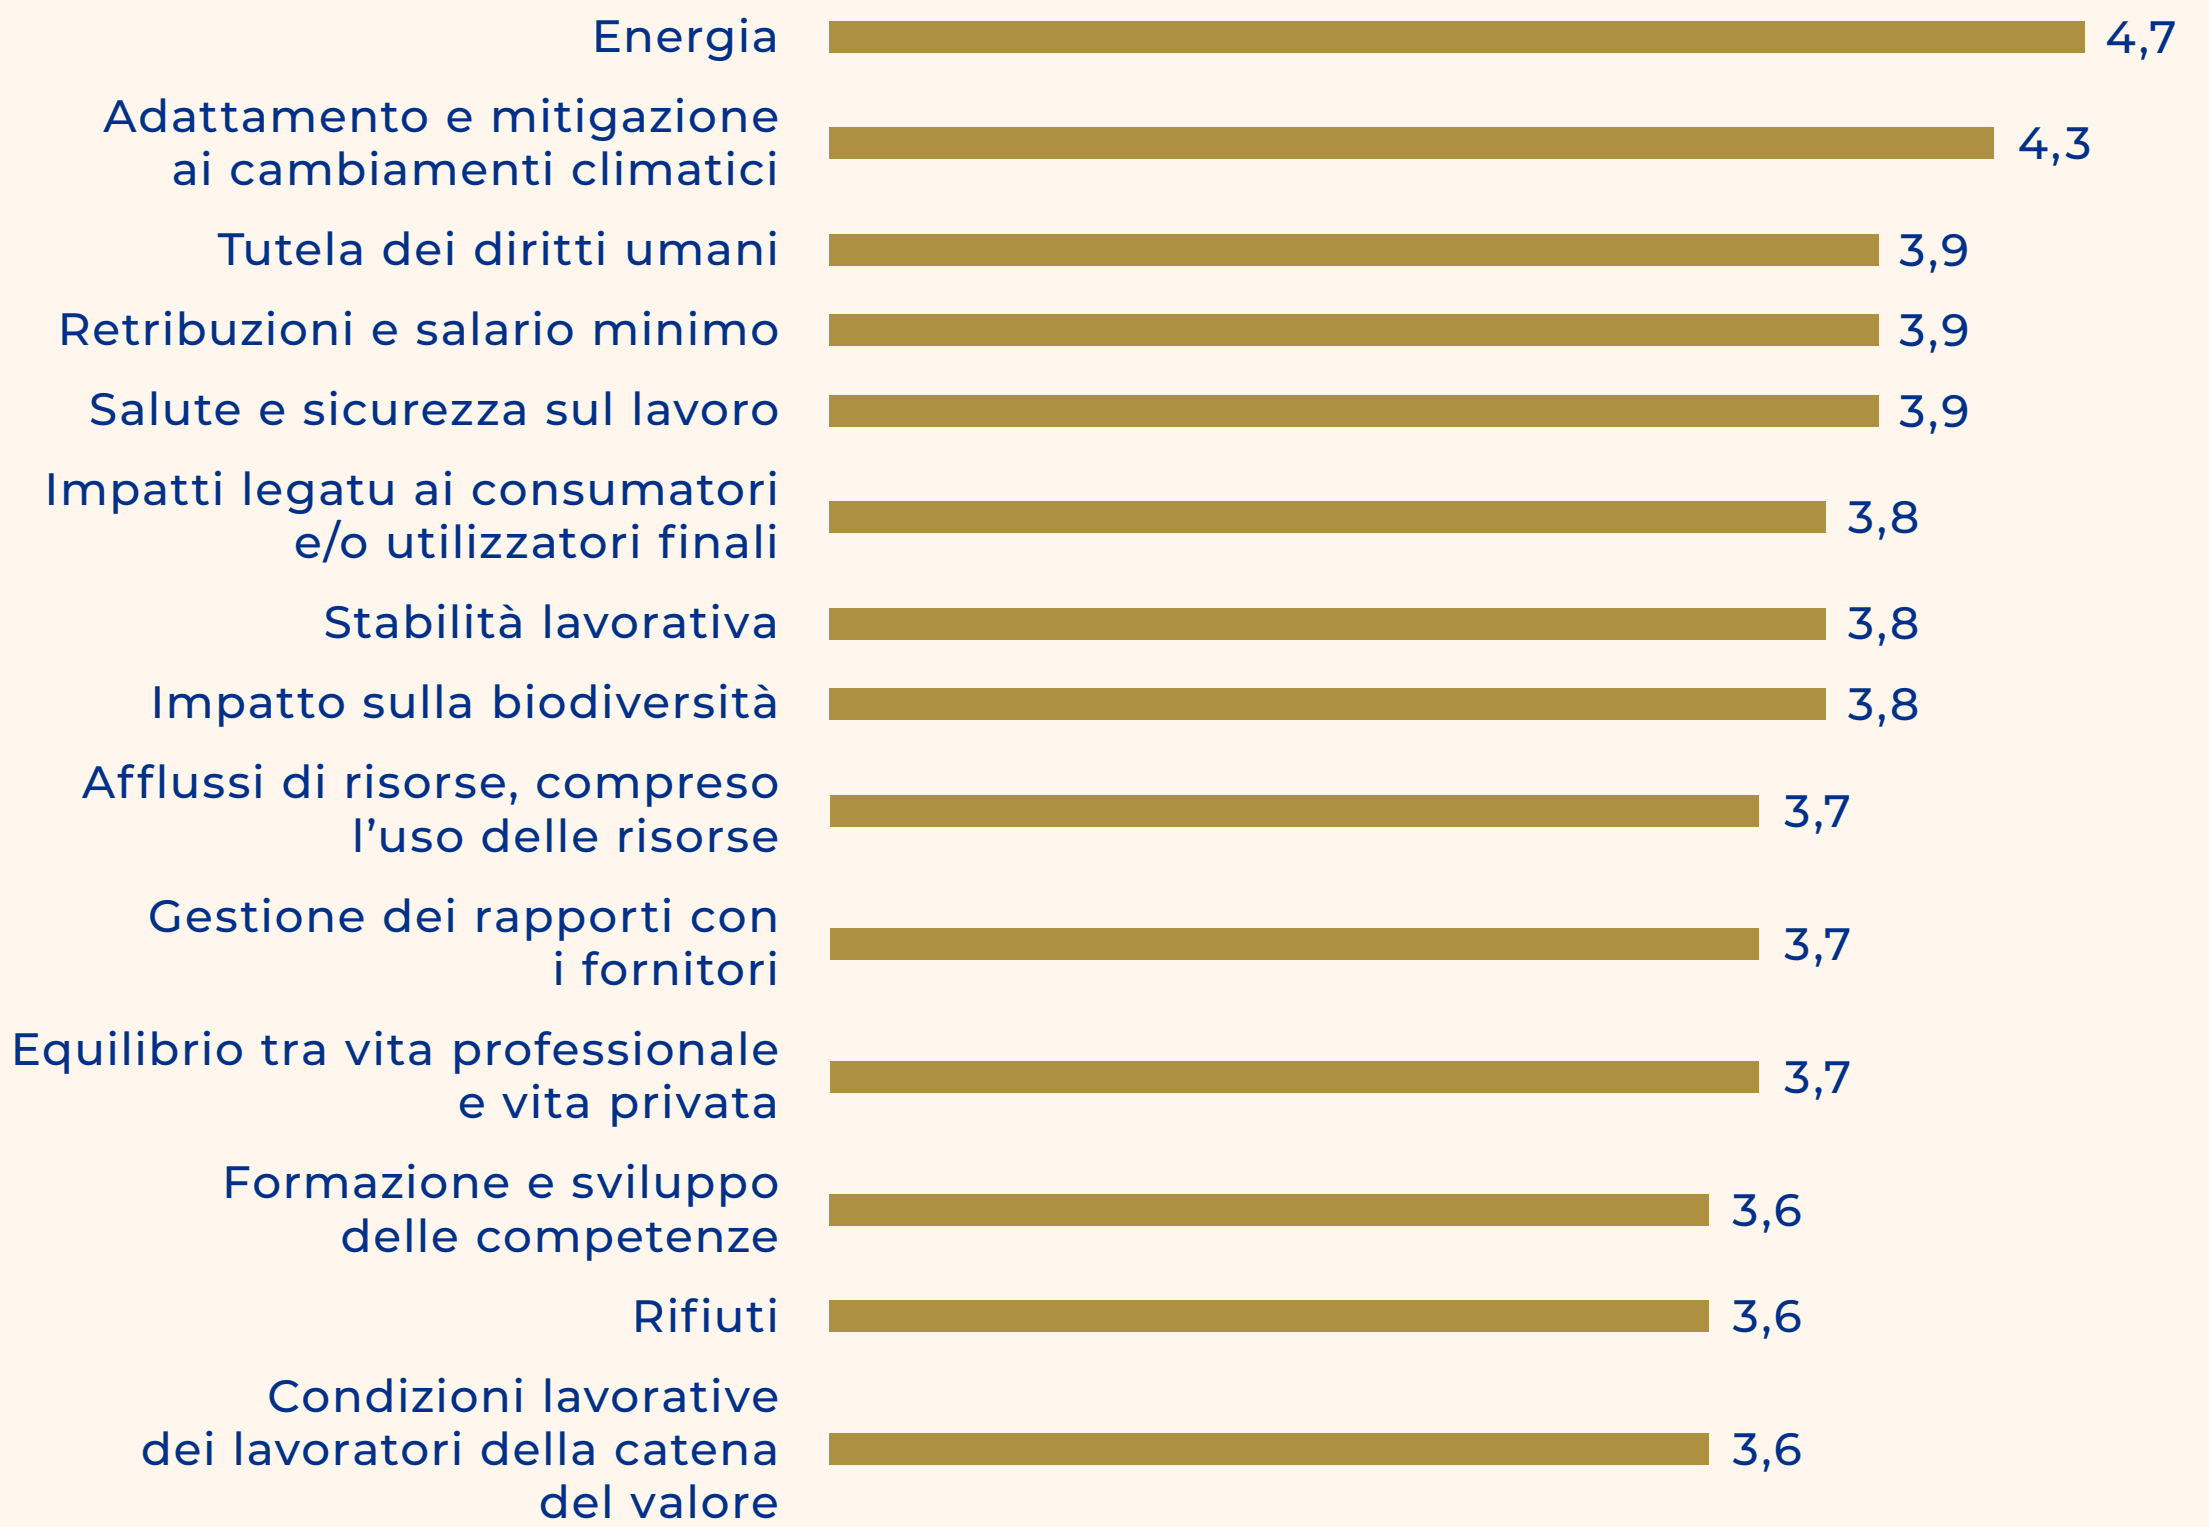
Energia 4,7

Adattamento e mitigazione ai cambiamenti climatici 4,3

Tutela dei diritti umani 3,9

Retribuzioni e salario minimo 3,9

Salute e sicurezza sul lavoro 3,9

Impatti legatu ai consumatori e/o utilizzatori finali 3,8

Stabilità lavorativa 3,8

Impatto sulla biodiversità 3,8

Afflussi di risorse, compreso l’uso delle risorse 3,7

Gestione dei rapporti con i fornitori 3,7

Equilibrio tra vita professionale e vita privata 3,7

Formazione e sviluppo delle competenze 3,6

Rifiuti 3,6

Condizioni lavorative dei lavoratori della catena del valore 3,6